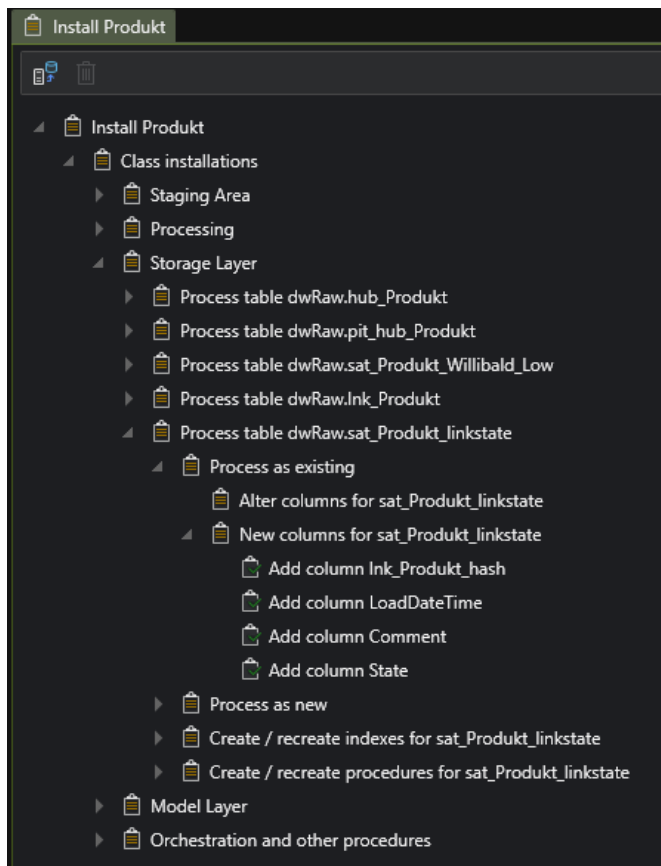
Install Produkt

Install Produkt
Class installations
Staging Area
Processing
Storage Layer
Process table dwRaw.hub_Produkt
Process table dwRaw.pit_hub_Produkt
Process table dwRaw.sat_Produkt_Willibald_Low
Process table dwRaw.lnk_Produkt
Process table dwRaw.sat_Produkt_linkstate
Process as existing
Alter columns for sat_Produkt_linkstate
New columns for sat_Produkt_linkstate
Add column lnk_Produkt_hash
Add column LoadDateTime
Add column Comment
Add column State
Process as new
Create / recreate indexes for sat_Produkt_linkstate
Create / recreate procedures for sat_Produkt_linkstate
Model Layer
Orchestration and other procedures